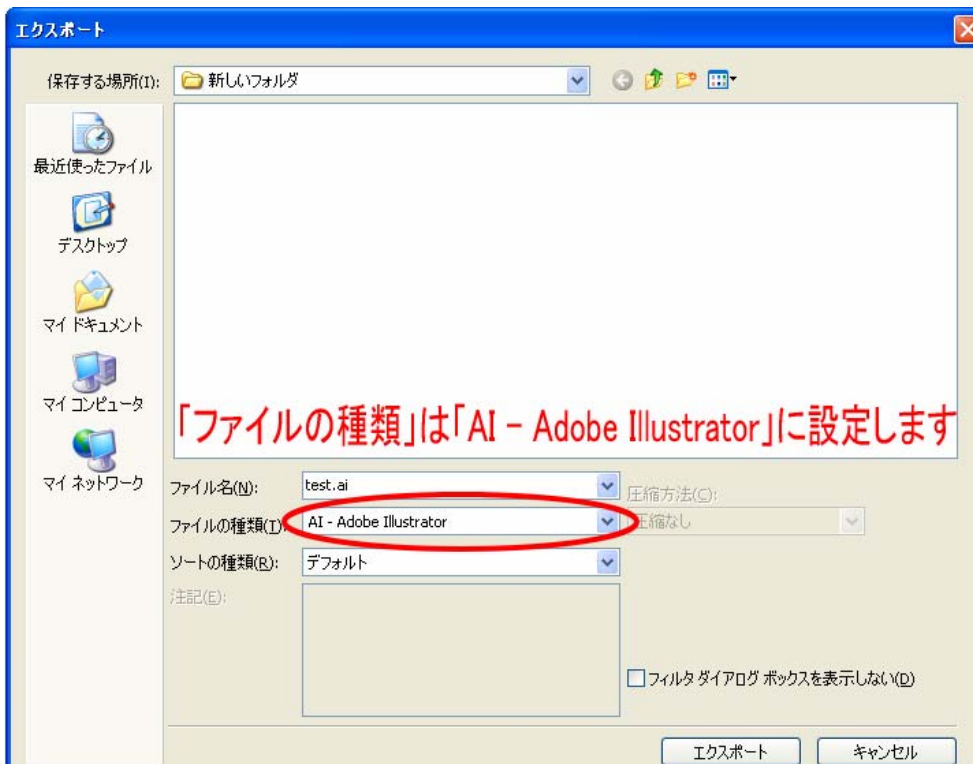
エクスポート

保存する場所(I): 新しいフォルダ

最近使ったファイル

デスクトップ

マイ ドキュメント

マイ コンピュータ

マイ ネットワーク

「ファイルの種類」は「AI - Adobe Illustrator」に設定します

ファイル名(N): test.ai

圧縮方法(C):

ファイルの種類(T): AI - Adobe Illustrator

圧縮なし

ソートの種類(R): デフォルト

注記(E):

フィルタ ダイアログ ボックスを表示しない(D)

エクスポート

キャンセル